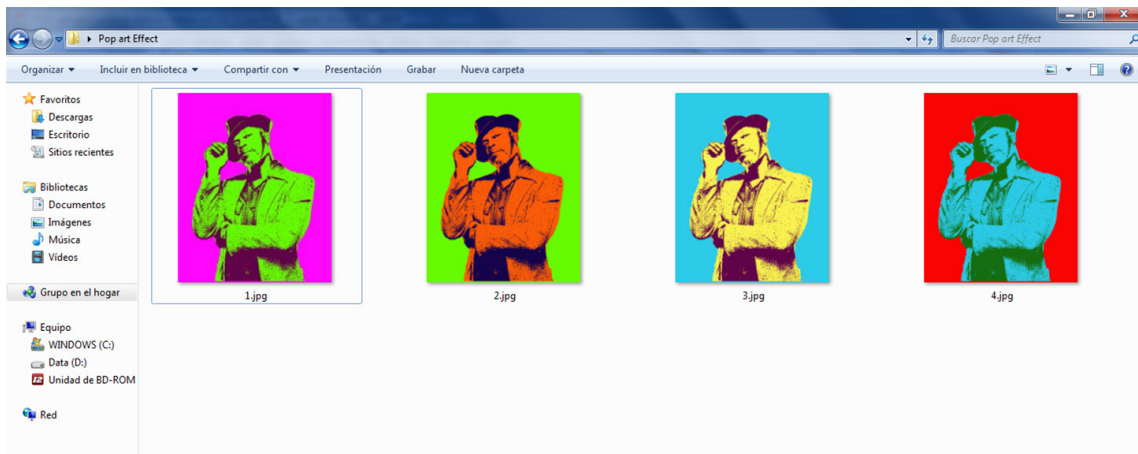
Pop art Effect

Buscar Pop art Effect

Organizar ▾ Incluir en biblioteca ▾ Compartir con ▾ Presentación Grabar Nueva carpeta

Favoritos
Descargas
Escritorio
Sitios recientes

Bibliotecas
Documentos
Imágenes
Música
Vídeos

Grupo en el hogar

Equipo
WINDOWS (C:)
Data (D:)
Unidad de BD-ROM

Red

1.jpg
2.jpg
3.jpg
4.jpg